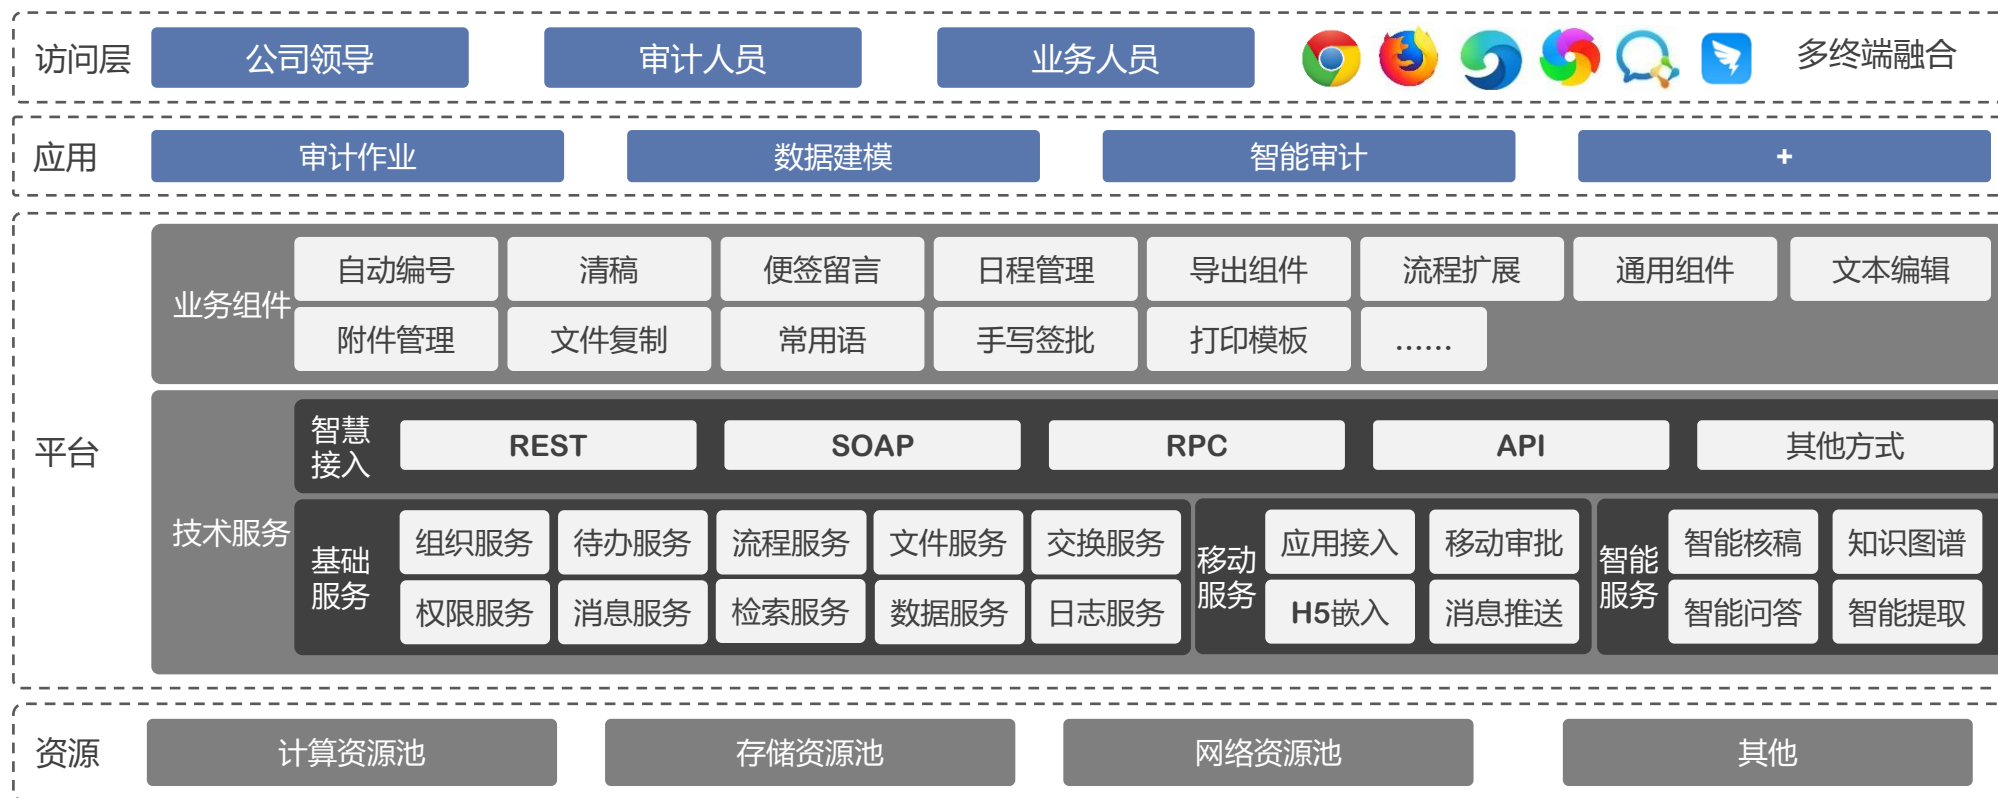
访问层 公司领导 审计人员 业务人员 多终端融合

应用 审计作业 数据建模 智能审计 +

平台

业务组件
自动编号 清稿 便签留言 日程管理 导出组件 流程扩展 通用组件 文本编辑
附件管理 文件复制 常用语 手写签批 打印模板 ......

技术服务

智慧接入 REST SOAP RPC API 其他方式

基础服务
组织服务 待办服务 流程服务 文件服务 交换服务
权限服务 消息服务 检索服务 数据服务 日志服务

移动服务
应用接入 移动审批
H5嵌入 消息推送

智能服务
智能核稿 知识图谱
智能问答 智能提取

资源 计算资源池 存储资源池 网络资源池 其他